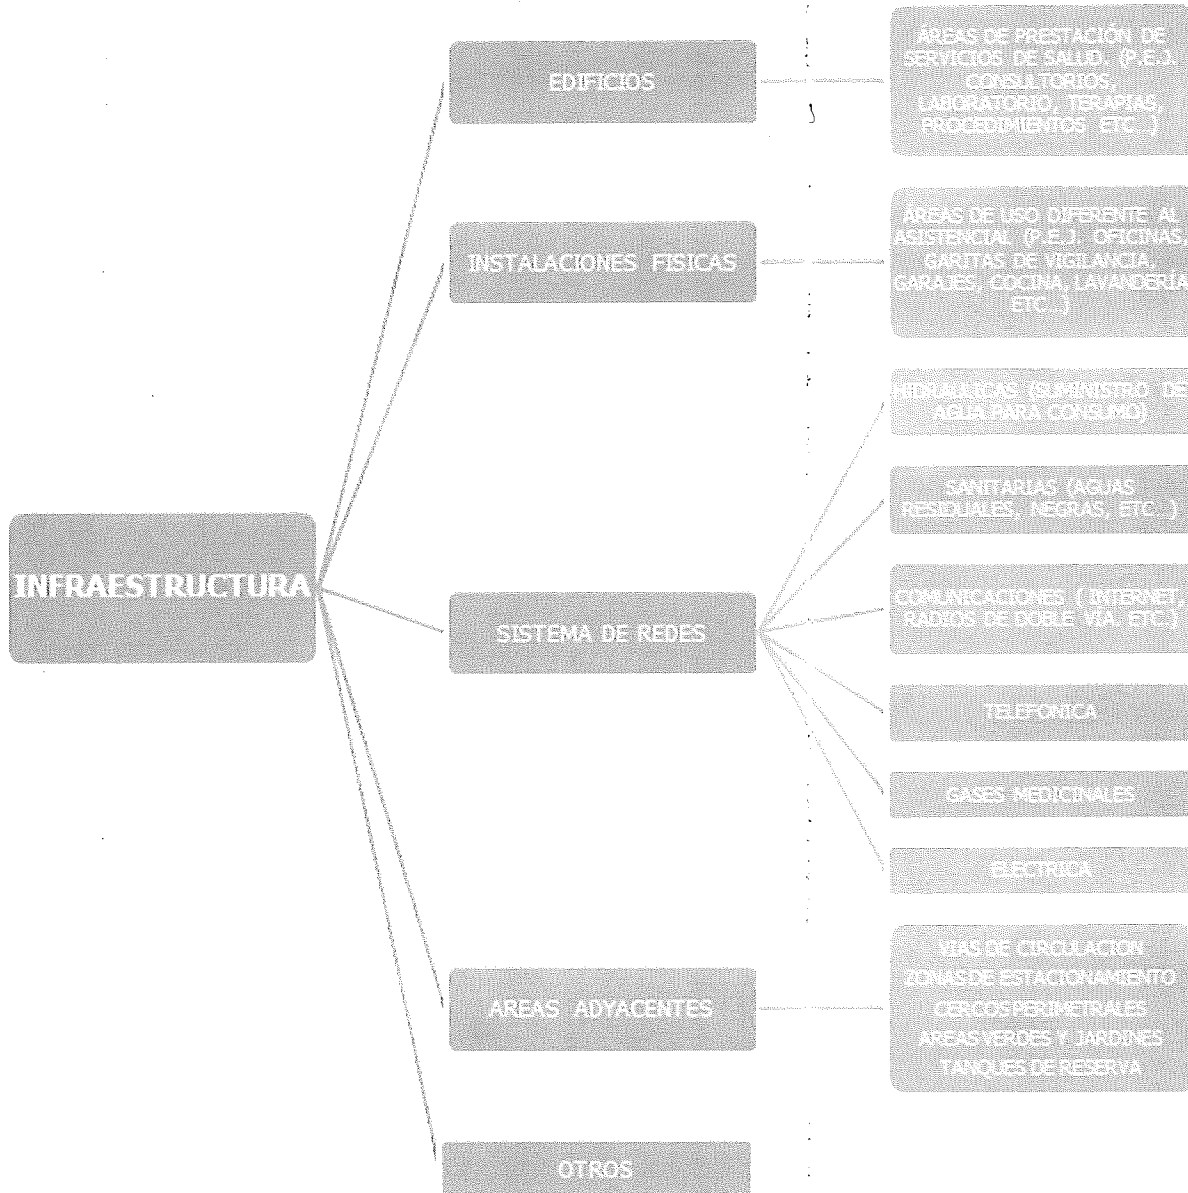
INFRAESTRUCTURA

EDIFICIOS

ÁREAS DE PRESTACIÓN DE SERVICIOS DE SALUD. (P.E.J. CONSULTORIOS, LABORATORIO, TERAPIAS, PROCEDIMIENTOS ETC...)

INSTALACIONES FISICAS

ÁREAS DE USO DIFERENTE AL ASISTENCIAL (P.E.J. OFICINAS, GARITAS DE VIGILANCIA, GARAJES, COCINA, LAVANDERIA ETC...)

SISTEMA DE REDES

HIDRAULICAS (SUMINISTRO DE AGUA PARA CONSUMO)

SANITARIAS (AGUAS RESIDUALES, NEGRAS, ETC...)

COMUNICACIONES ( INTERNET, RADIOS DE DOBLE VIA, ETC.)

TELEFONICA

GASES MEDICINALES

ELECTRICA

AREAS ADYACENTES

VIAS DE CIRCULACION
ZONAS DE ESTACIONAMIENTO
CERCOS PERIMETRALES
AREAS VERDES Y JARDINES
TANQUES DE RESERVA

OTROS